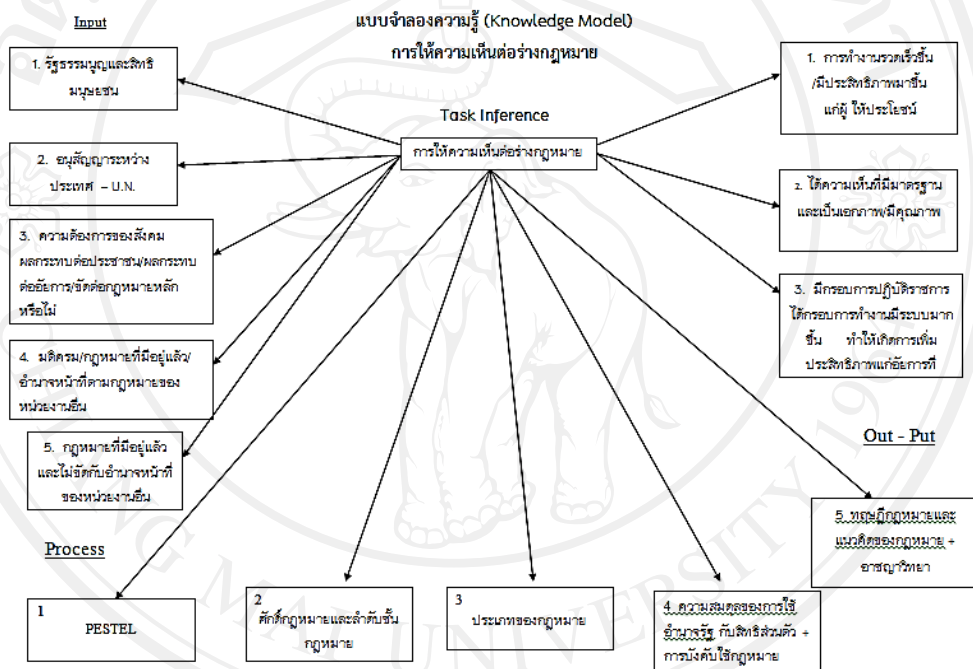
Input

แบบจำลองความรู้ (Knowledge Model)
การให้ความเห็นต่อร่างกฎหมาย

1. รัฐธรรมนูญและสิทธิมนุษยชน

2. อนุสัญญาระหว่างประเทศ – U.N.

3. ความต้องการของสังคม ผลกระทบต่อประชาชน/ผลกระทบต่ออัยการ/ขัดต่อกฎหมายหลักหรือไม่

4. มติครม/กฎหมายที่มีอยู่แล้ว/อำนาจหน้าที่ตามกฎหมายของหน่วยงานอื่น

5. กฎหมายที่มีอยู่แล้วและไม่ขัดกับอำนาจหน้าที่ของหน่วยงานอื่น

Task Inference

การให้ความเห็นต่อร่างกฎหมาย

1. การทำงานรวดเร็วขึ้น /มีประสิทธิภาพมากขึ้น แก่ผู้ ให้ประโยชน์

2. ได้ความเห็นที่มีมาตรฐาน และเป็นเอกภาพ/มีคุณภาพ

3. มีกรอบการปฏิบัติราชการ ได้กรอบการทำงานมีระบบมากขึ้น ทำให้เกิดการเพิ่มประสิทธิภาพแก่อัยการที่

Out - Put

5. ทฤษฎีกฎหมายและแนวคิดของกฎหมาย + อาชญาวิทยา

Process

1
PESTEL

2
ศักดิ์กฎหมายและลำดับชั้นกฎหมาย

3
ประเภทของกฎหมาย

4 ความสมดุลของการใช้อำนาจรัฐ กับสิทธิส่วนตัว + การบังคับใช้กฎหมาย